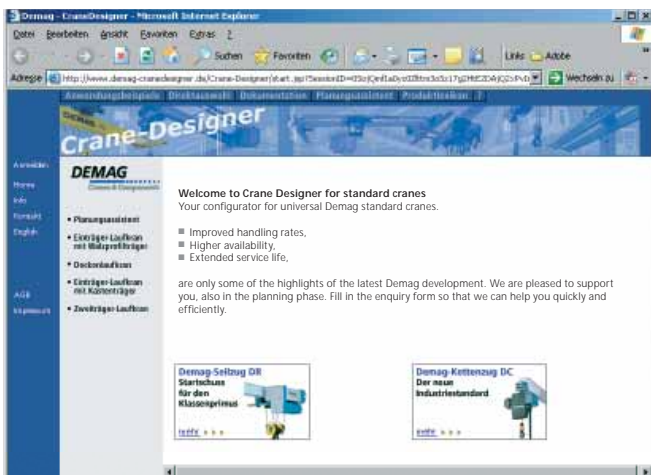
Demag - CraneDesigner - Microsoft Internet Explorer

Datei Bearbeiten Ansicht Favoriten Extras ?

Suchen Favoriten

Links Adobe

Adresse http://www.demag-cranedesigner.de/Crane-Designer/start.jsp?SessionID=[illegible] Wechseln zu

Anwendungsbeispiele Direktauswahl Dokumentation Planungsassistent Produktlinien ?

Crane-Designer

Anmelden

Home
Info
Kontakt
English

AGB
Impressum

DEMAG
Cranes & Components

• Planungsassistent
• Einträger-Laufkran mit Walzprofilträger
• Deckenlaufkran
• Einträger-Laufkran mit Kastenträger
• Zweiträger-Laufkran

Welcome to Crane Designer for standard cranes
Your configurator for universal Demag standard cranes.

Improved handling rates,
Higher availability,
Extended service life,

are only some of the highlights of the latest Demag development. We are pleased to support you, also in the planning phase. Fill in the enquiry form so that we can help you quickly and efficiently.

Demag-Seilzug DR
Startschuss für den Klassenprimus
mehr

Demag-Kettenzug DC
Der neue Industriestandard
mehr